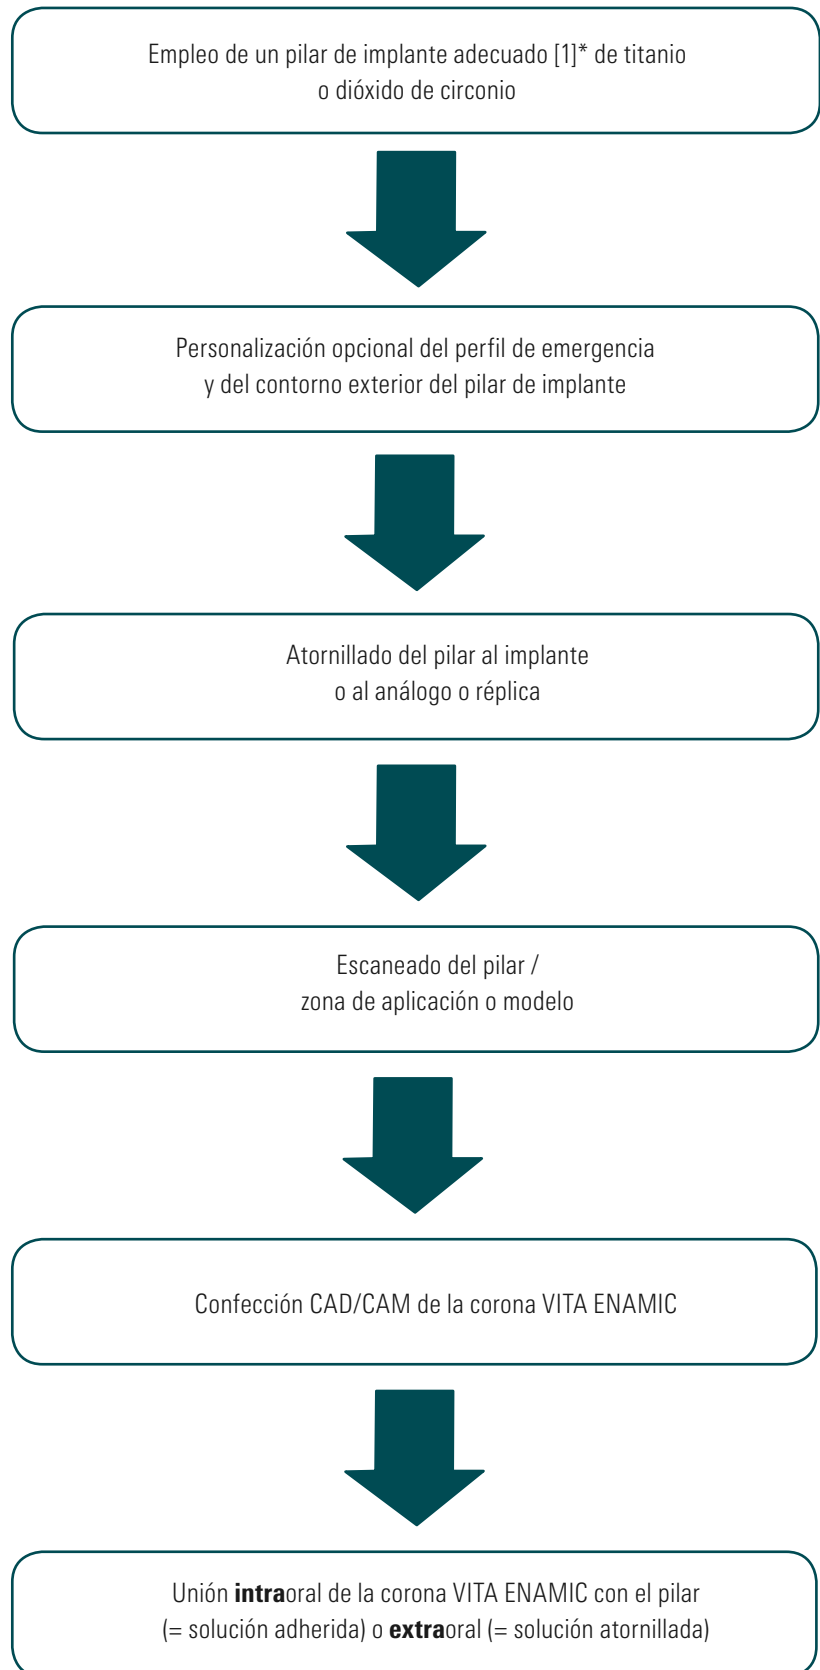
Empleo de un pilar de implante adecuado [1]* de titanio o dióxido de circonio

Personalización opcional del perfil de emergencia y del contorno exterior del pilar de implante

Atornillado del pilar al implante o al análogo o réplica

Escaneado del pilar / zona de aplicación o modelo

Confección CAD/CAM de la corona VITA ENAMIC

Unión **intra**oral de la corona VITA ENAMIC con el pilar (= solución adherida) o **extra**oral (= solución atornillada)